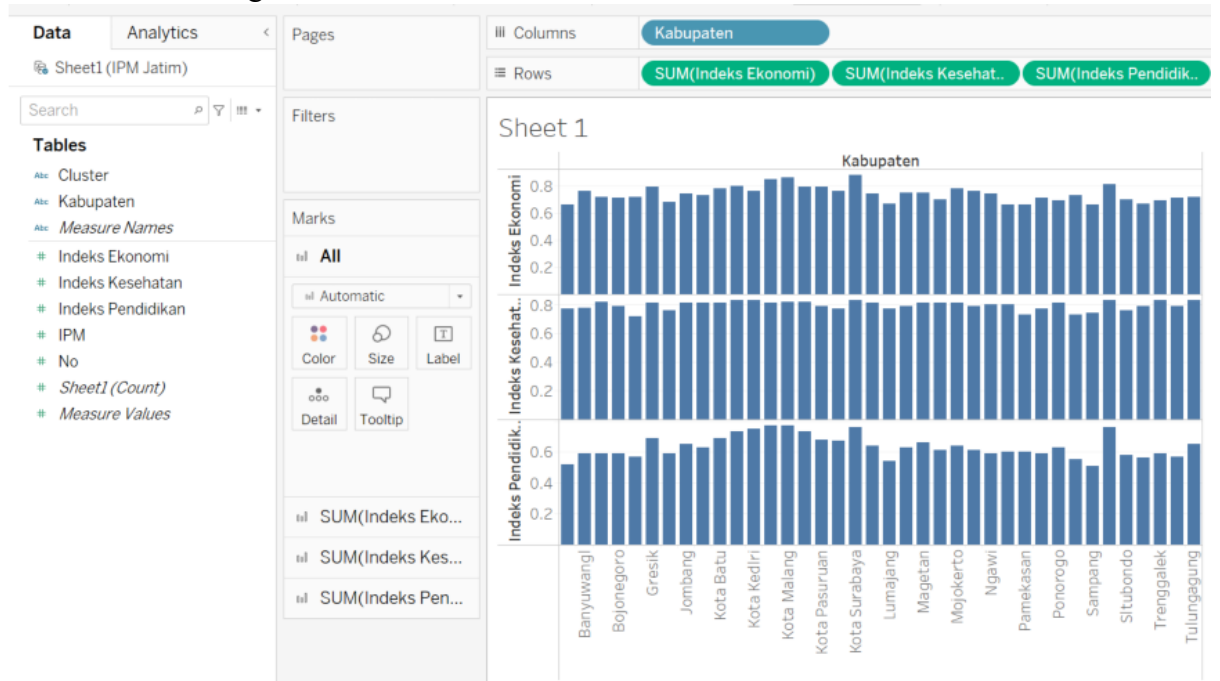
Data
Analytics
Sheet1 (IPM Jatim)
Search
Tables
Cluster
Kabupaten
Measure Names
Indeks Ekonomi
Indeks Kesehatan
Indeks Pendidikan
IPM
No
Sheet1 (Count)
Measure Values

Pages
Filters
Marks
All
Automatic
Color
Size
Label
Detail
Tooltip
SUM(Indeks Eko...
SUM(Indeks Kes...
SUM(Indeks Pen...

Columns
Kabupaten
Rows
SUM(Indeks Ekonomi)
SUM(Indeks Kesehat..
SUM(Indeks Pendidik..

Sheet 1
Kabupaten
Indeks Ekonomi
0.8
0.6
0.4
0.2
Indeks Kesehat..
0.8
0.6
0.4
0.2
Indeks Pendidik..
0.6
0.4
0.2
Banyuwangi
Bojonegoro
Gresik
Jombang
Kota Batu
Kota Kediri
Kota Malang
Kota Pasuruan
Kota Surabaya
Lumajang
Magetan
Mojokerto
Ngawi
Pamekasan
Ponorogo
Sampang
Situbondo
Trenggalek
Tulungagung